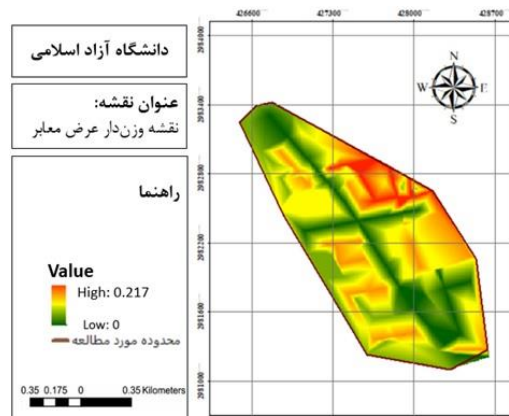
دانشگاه آزاد اسلامی

عنوان نقشه:
نقشه وزن‌دار عرض معابر

راهنما

Value
High: 0.217
Low: 0
محدوده مورد مطالعه

0.35 0.175 0 0.35 Kilometers

426600 427300 428000 428700

2914000
2913400
2912800
2912200
2911600
2911000

N
W E
S